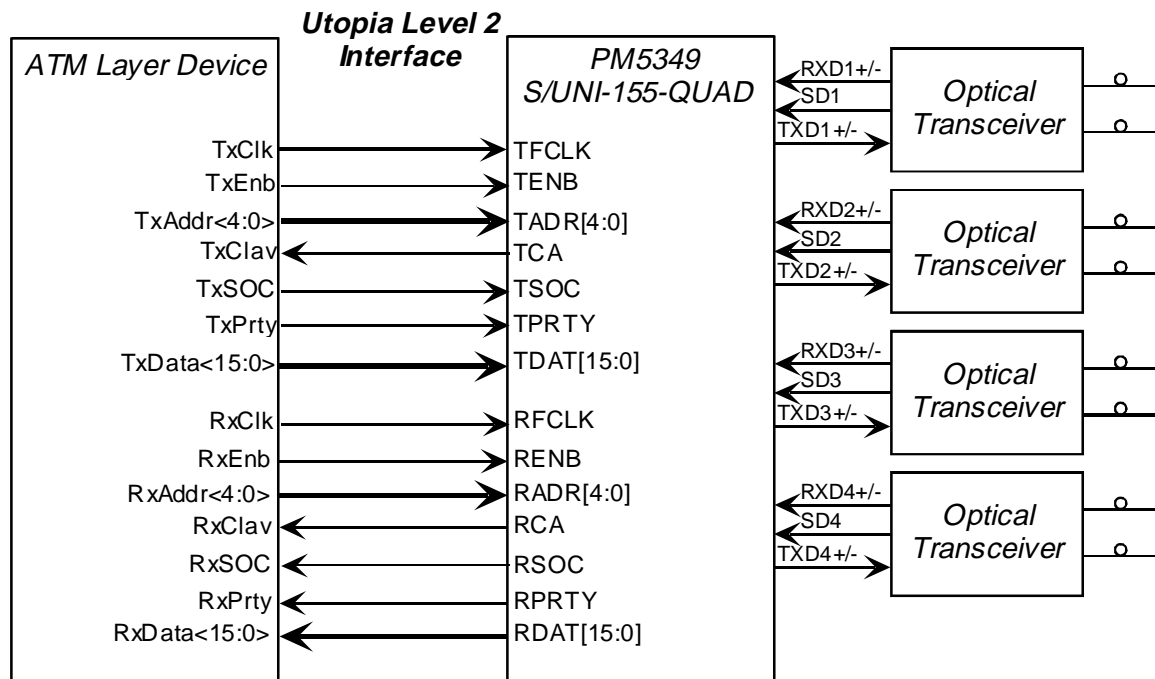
Utopia Level 2 Interface

ATM Layer Device

TxClk
TxEnb
TxAddr<4:0>
TxClav
TxSOC
TxPrty
TxData<15:0>
RxClk
RxEnb
RxAddr<4:0>
RxClav
RxSOC
RxPrty
RxData<15:0>

PM5349
S/UNI-155-QUAD

TFCLK
TENB
TADR[4:0]
TCA
TSOC
TPRTY
TDAT[15:0]
RFCLK
RENB
RADR[4:0]
RCA
RSOC
RPRTY
RDAT[15:0]

RXD1+/-
SD1
TXD1+/-
Optical Transceiver

RXD2+/-
SD2
TXD2+/-
Optical Transceiver

RXD3+/-
SD3
TXD3+/-
Optical Transceiver

RXD4+/-
SD4
TXD4+/-
Optical Transceiver